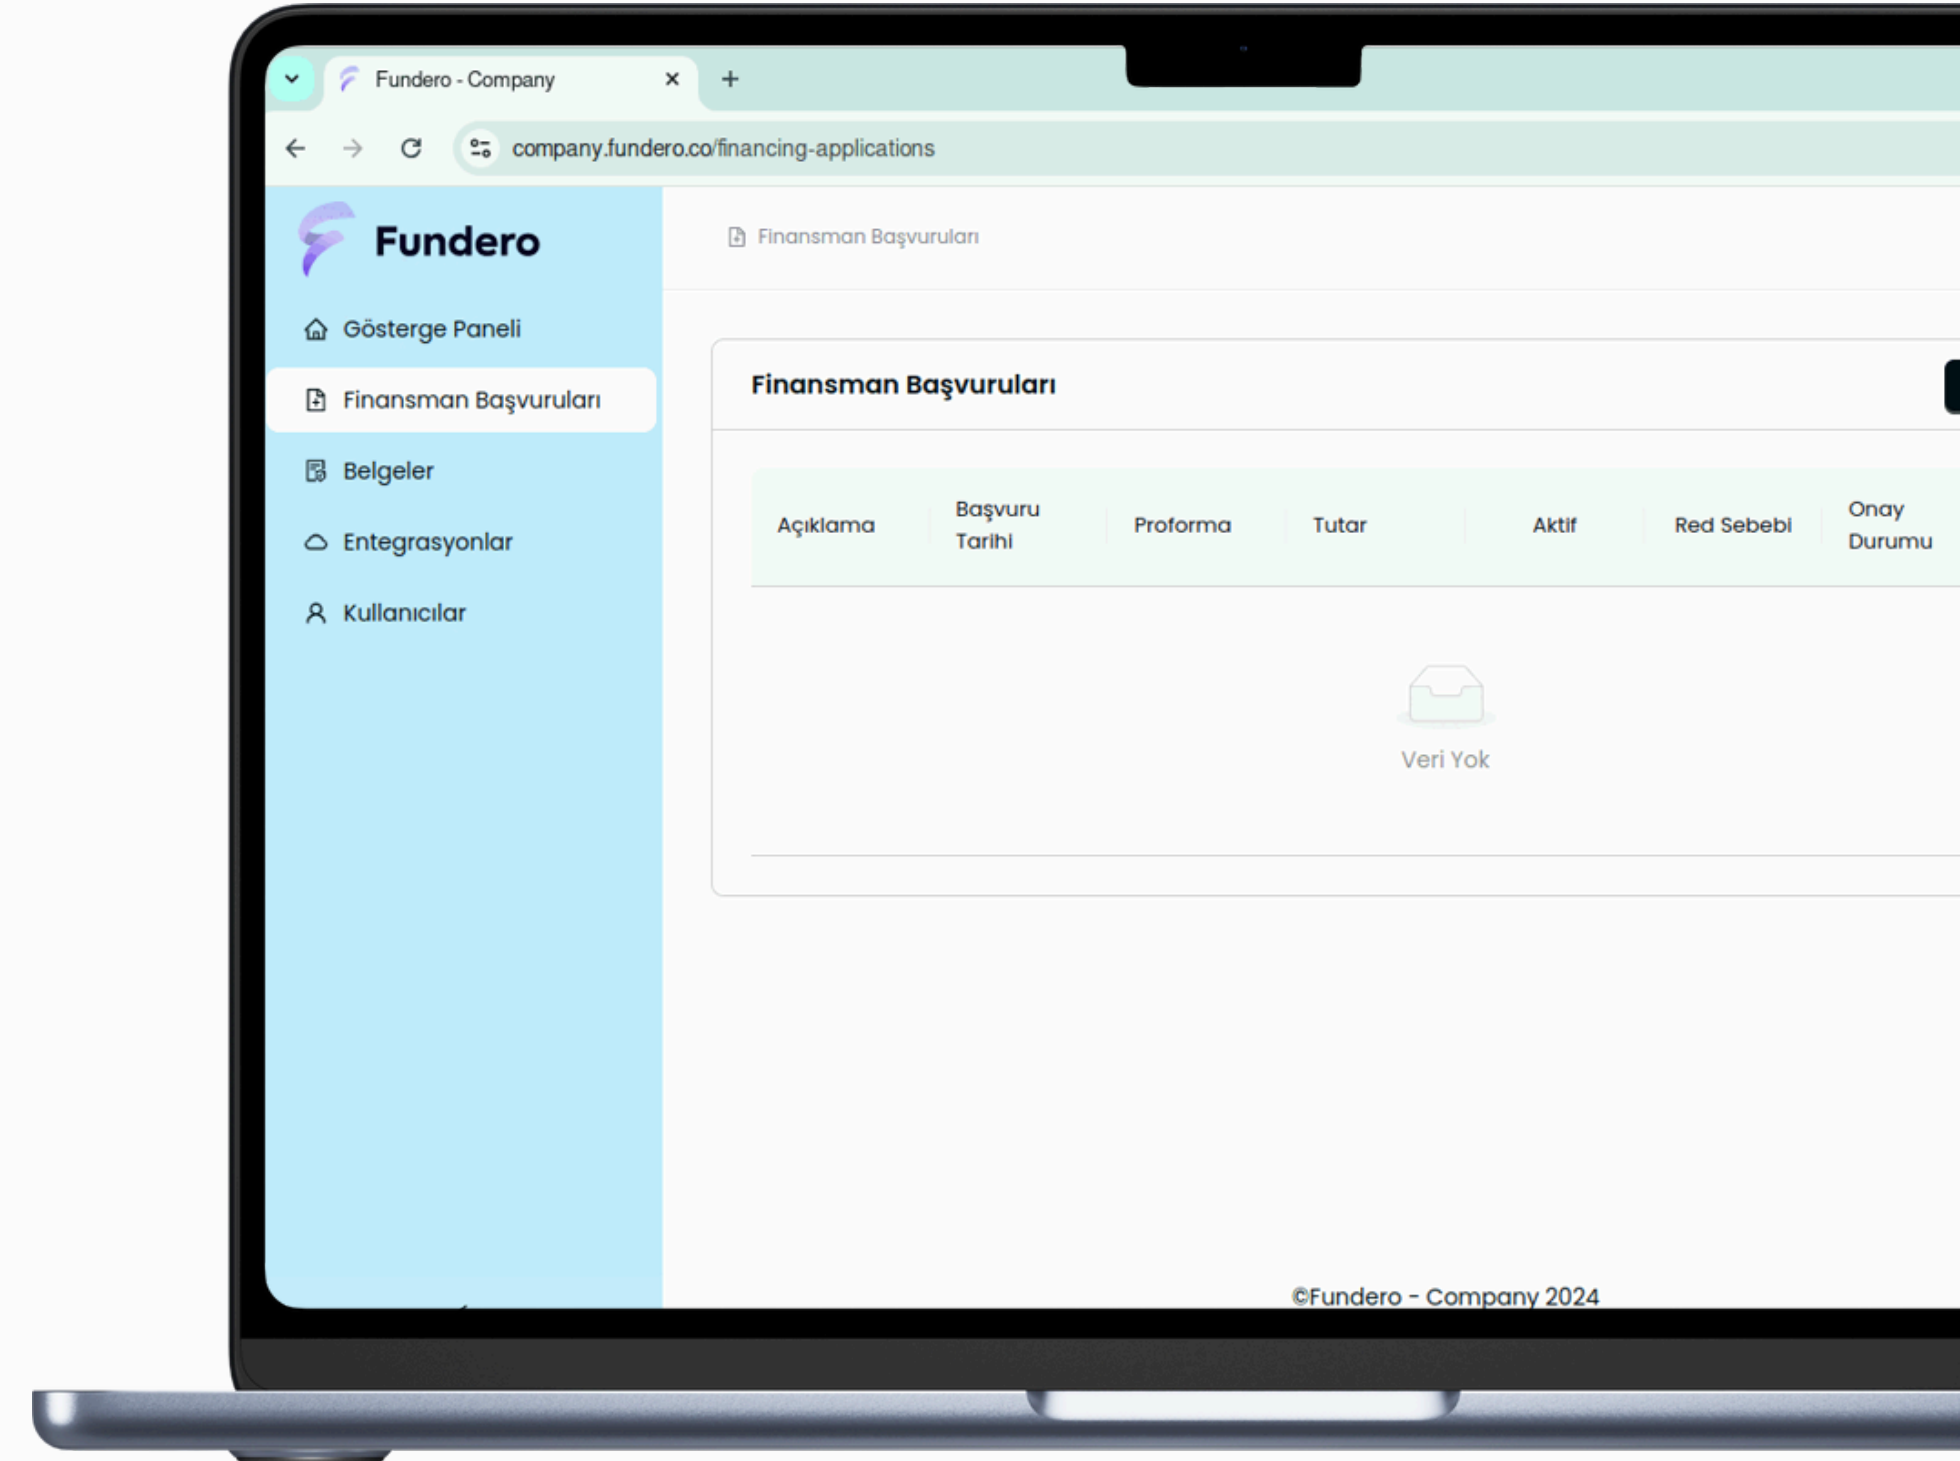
Fundero - Company

company.fundero.co/financing-applications

Fundero

Gösterge Paneli

Finansman Başvuruları

Belgeler

Entegrasyonlar

Kullanıcılar

Finansman Başvuruları

Finansman Başvuruları

| Açıklama | Başvuru Tarihi | Proforma | Tutar | Aktif | Red Sebebi | Onay Durumu |
|---|---|---|---|---|---|---|

Veri Yok

©Fundero - Company 2024